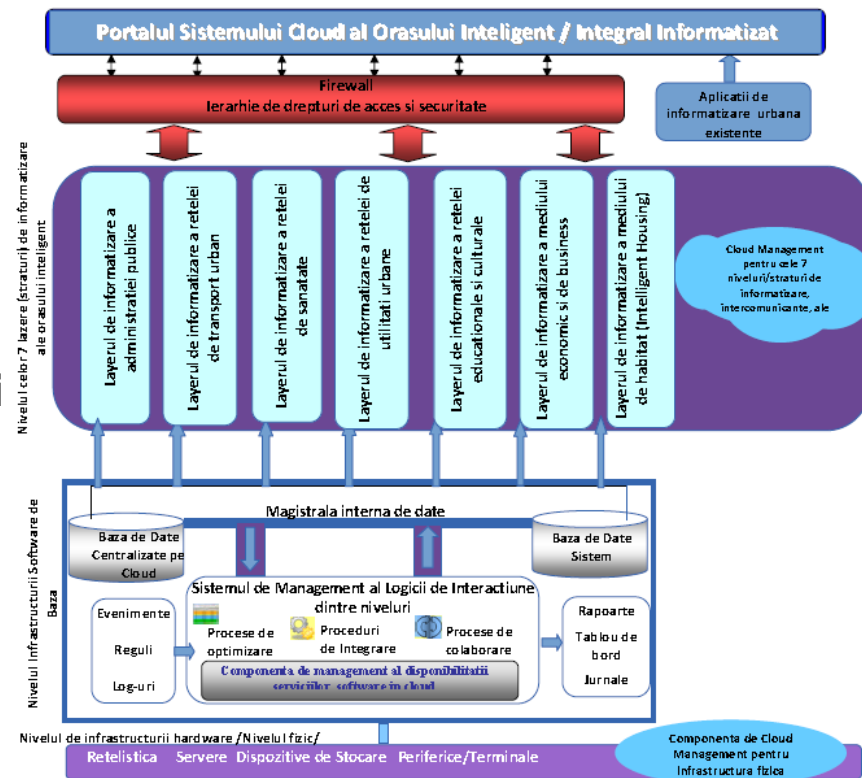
Portalul Sistemului Cloud al Orasului Inteligent / Integral Informatizat

Firewall
Ierarhie de drepturi de acces si securitate

Aplicatii de informatizare urbana existente

Nivelul celor 7 lazere (straturi) de informatizare ale orasului inteligent

Layerul de informatizare a administratiei publice

Layerul de informatizare a retelei de transport urban

Layerul de informatizare a retelei de sanatate

Layerul de informatizare a retelei de utilitati urbane

Layerul de informatizare a retelei educationale si culturale

Layerul de informatizare a mediului economic si de business

Layerul de informatizare a mediului de habitat (Intelligent Housing)

Cloud Management pentru cele 7 niveluri/straturi de informatizare, intercomunicante, ale

Nivelul Infrastructurii Software de Baza

Magistrala interna de date

Baza de Date Centralizate pe Cloud

Baza de Date Sistem

Sistemul de Management al Logicii de Interactiune dintre niveluri

Evenimente

Reguli

Log-uri

Procese de optimizare

Proceduri de Integrare

Procese de colaborare

Componenta de management al disponibilitatii serviciilor software in cloud

Rapoarte

Tablou de bord

Jurnale

Nivelul de infrastructurii hardware /Nivelul fizic/

Retelistica Servere Dispozitive de Stocare Periferice/Terminale

Componenta de Cloud Management pentru Infrastructura fizica